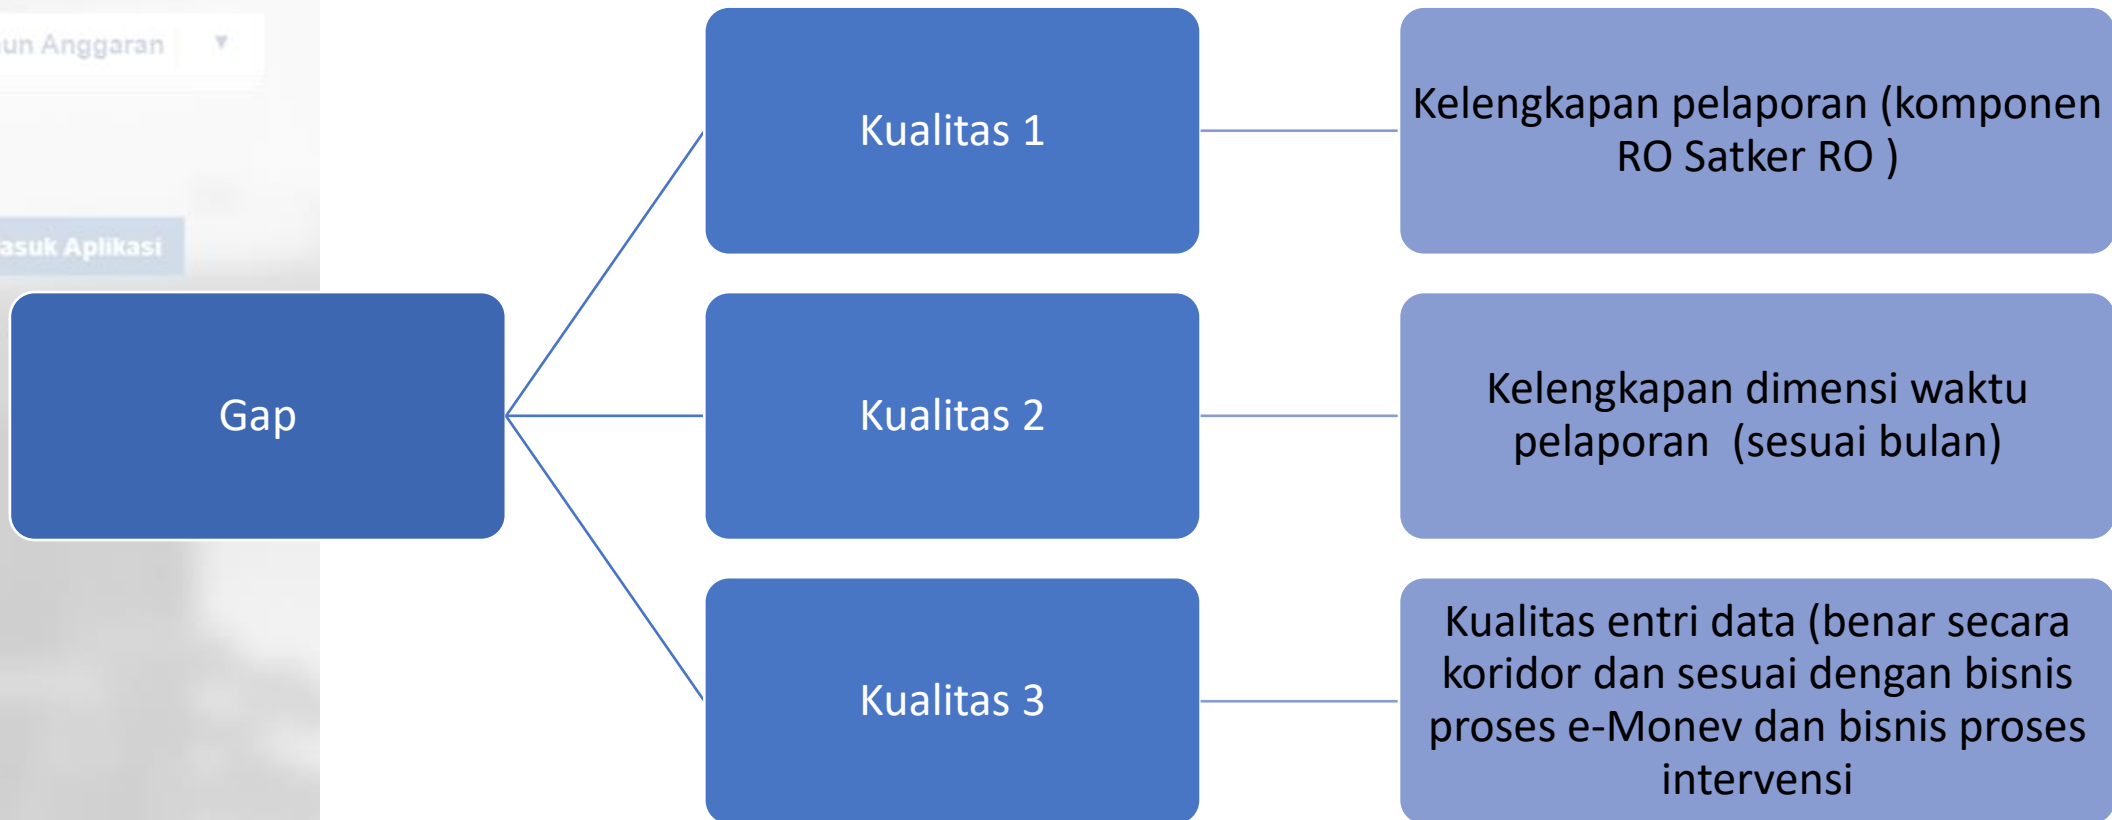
un Anggaran ▾

asuk Aplikasi

Gap

Kualitas 1

Kelengkapan pelaporan (komponen RO Satker RO )

Kualitas 2

Kelengkapan dimensi waktu pelaporan (sesuai bulan)

Kualitas 3

Kualitas entri data (benar secara koridor dan sesuai dengan bisnis proses e-Monev dan bisnis proses intervensi